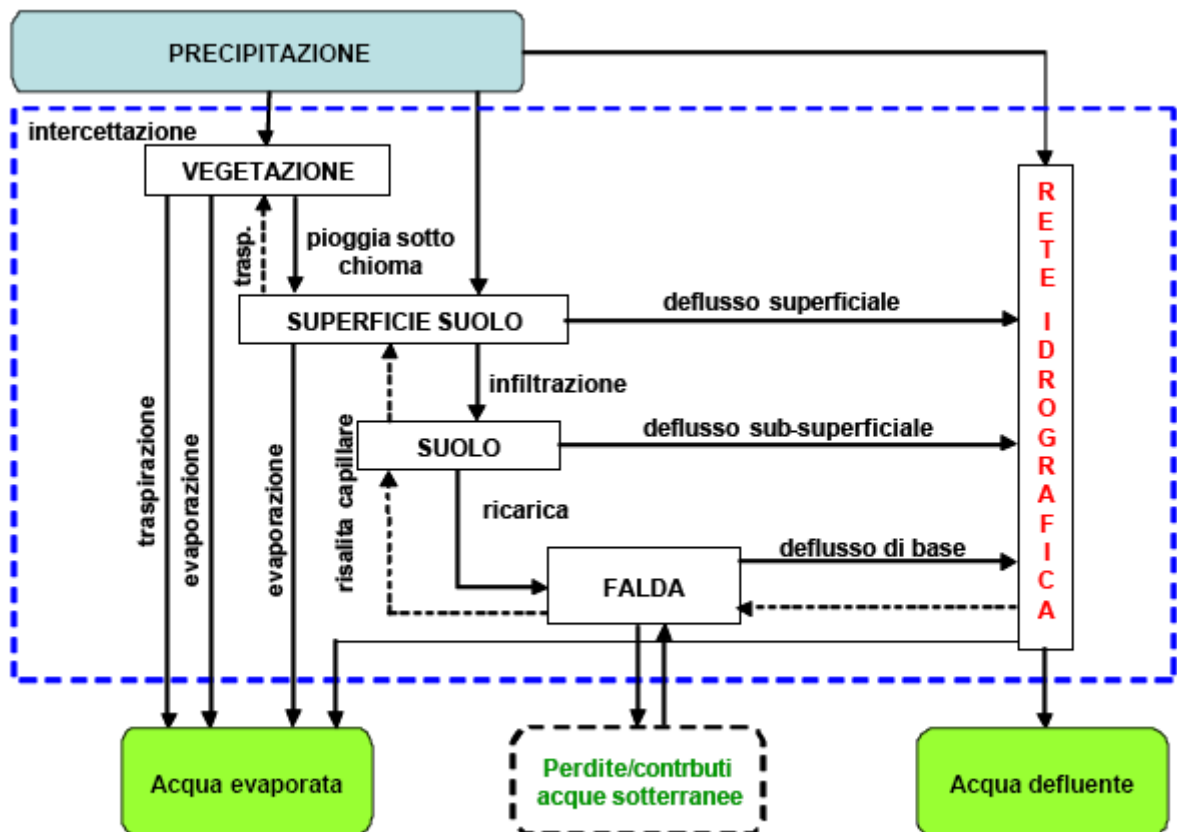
PRECIPITAZIONE

intercettazione

VEGETAZIONE

trasp.

pioggia sotto chioma

SUPERFICIE SUOLO

deflusso superficiale

infiltrazione

SUOLO

deflusso sub-superficiale

risalita capillare

ricarica

FALDA

deflusso di base

traspirazione

evaporazione

evaporazione

RETE IDROGRAFICA

Acqua evaporata

Perdite/contrbuti acque sotterranee

Acqua defluente